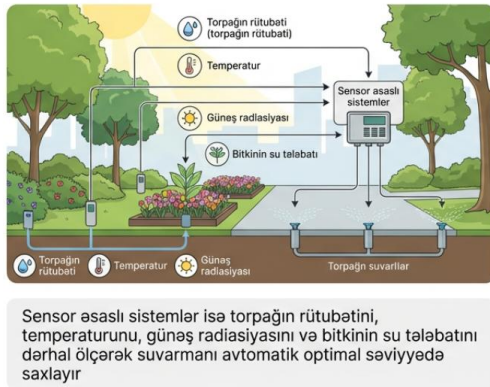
Torpağın rütubəti (torpağın rütubəti)

Temperatur

Sensor əsaslı sistemlər

Günəş radiasiyası

Bitkinin su tələbatı

Torpağın rütubəti

Temperatur

Günəş radiasiyası

Torpağın suvarıllar

Sensor əsaslı sistemlər isə torpağın rütubətini, temperaturunu, günəş radiasiyasını və bitkinin su tələbatını dərhal ölçərək suvarmanı avtomatik optimal səviyyədə saxlayır